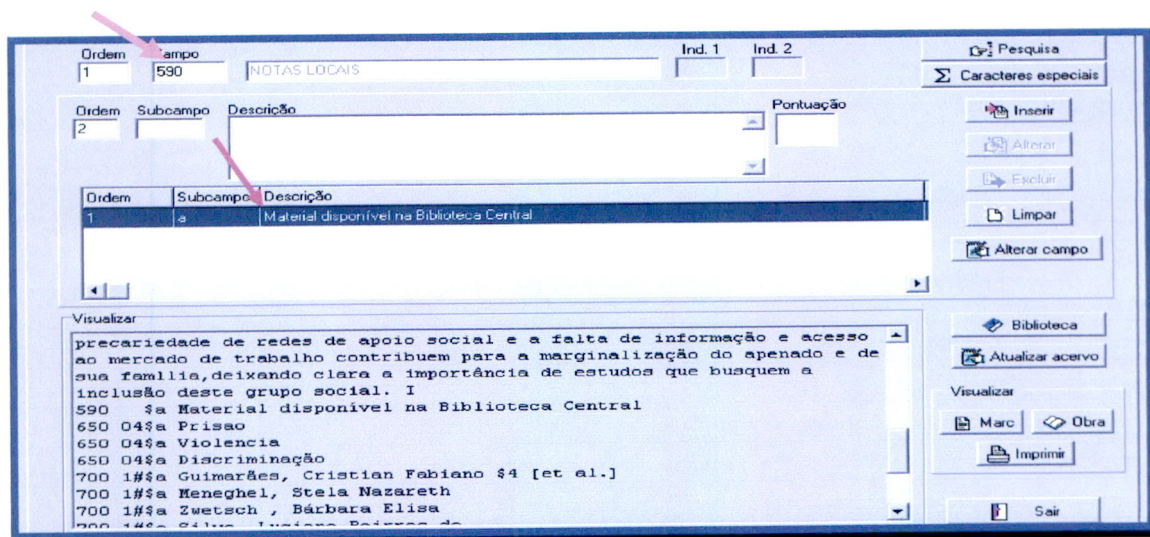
Ordem Campo
1 590 NOTAS LOCAIS
Ind. 1 Ind. 2

Pesquisa
Σ Caracteres especiais

Ordem Subcampo Descrição Pontuação
2

Inserir
Alterar
Excluir
Limpar
Alterar campo

| Ordem | Subcampo | Descrição |
|---|---|---|
| 1 | a | Material disponível na Biblioteca Central |

Visualizar
precariedade de redes de apoio social e a falta de informação e acesso ao mercado de trabalho contribuem para a marginalização do apenado e de sua família,deixando clara a importância de estudos que busquem a inclusão deste grupo social. I
590 $a Material disponível na Biblioteca Central
650 04$a Prisao
650 04$a Violencia
650 04$a Discriminação
700 1#$a Guimarães, Cristian Fabiano $4 [et al.]
700 1#$a Meneghel, Stela Nazareth
700 1#$a Zwetsch , Bárbara Elisa
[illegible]

Biblioteca
Atualizar acervo
Visualizar
Marc
Obra
Imprimir
Sair